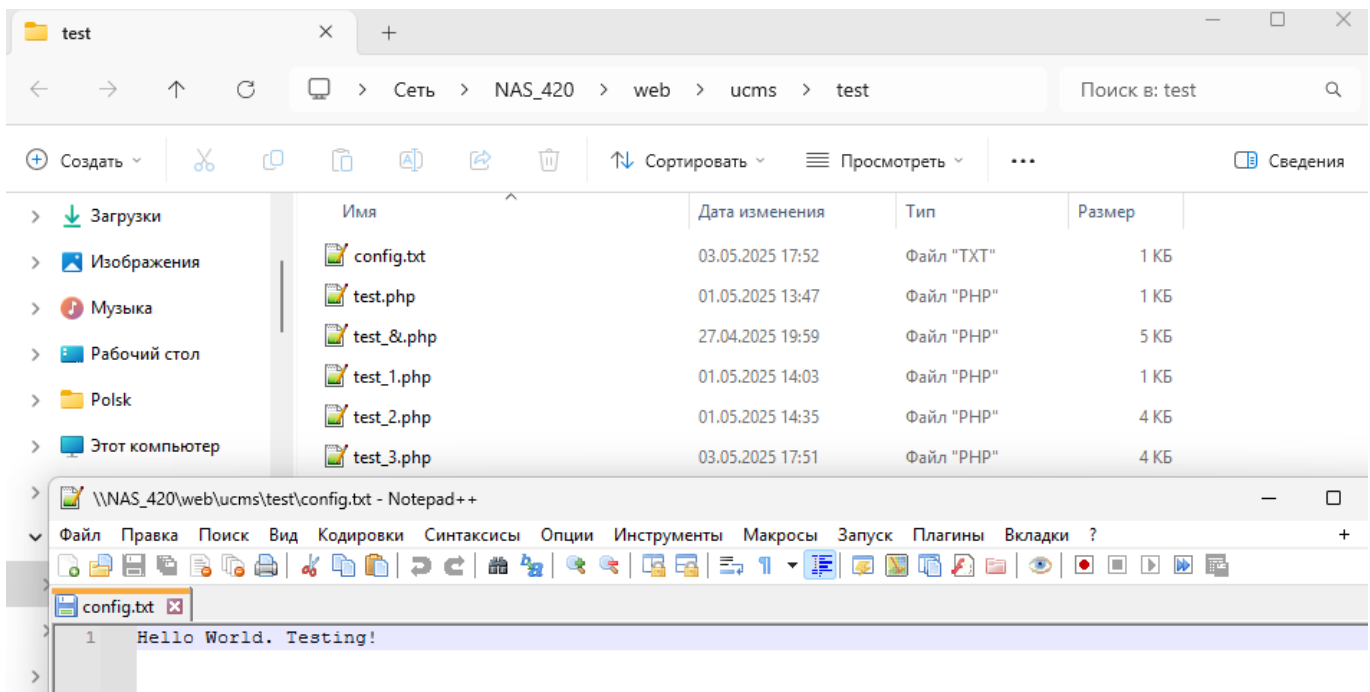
test

Сеть > NAS_420 > web > ucms > test

Поиск в: test

Создать

Сортировать

Просмотреть

...

Сведения

Загрузки
Изображения
Музыка
Рабочий стол
Polsk
Этот компьютер

| Имя | Дата изменения | Тип | Размер |
|---|---|---|---|
| config.txt | 03.05.2025 17:52 | Файл "TXT" | 1 КБ |
| test.php | 01.05.2025 13:47 | Файл "PHP" | 1 КБ |
| test_&.php | 27.04.2025 19:59 | Файл "PHP" | 5 КБ |
| test_1.php | 01.05.2025 14:03 | Файл "PHP" | 1 КБ |
| test_2.php | 01.05.2025 14:35 | Файл "PHP" | 4 КБ |
| test_3.php | 03.05.2025 17:51 | Файл "PHP" | 4 КБ |

\\NAS_420\web\ucms\test\config.txt - Notepad++

Файл Правка Поиск Вид Кодировки Синтаксисы Опции Инструменты Макросы Запуск Плагины Вкладки ? +

config.txt

1 Hello World. Testing!